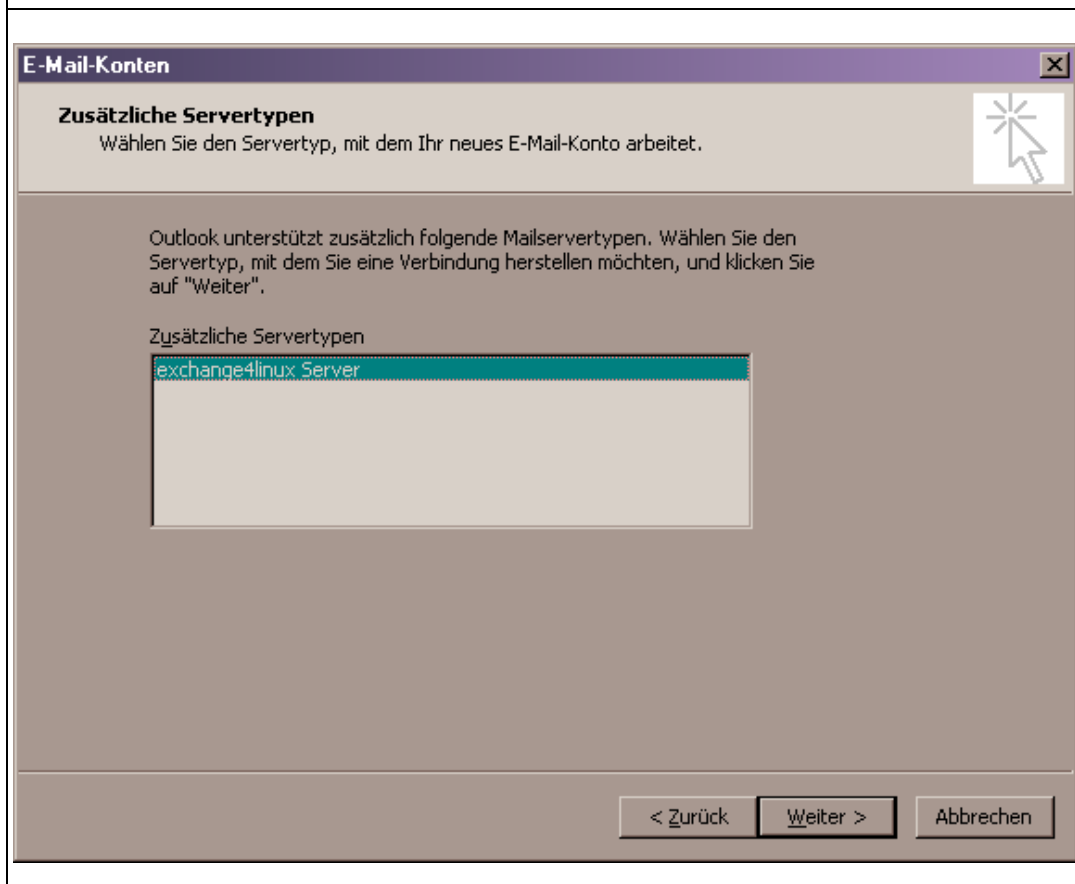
E-Mail-Konten

Zusätzliche Servertypen
Wählen Sie den Servertyp, mit dem Ihr neues E-Mail-Konto arbeitet.

Outlook unterstützt zusätzlich folgende Mailservertypen. Wählen Sie den Servertyp, mit dem Sie eine Verbindung herstellen möchten, und klicken Sie auf "Weiter".

Zusätzliche Servertypen

exchange4linux Server

< Zurück
Weiter >
Abbrechen